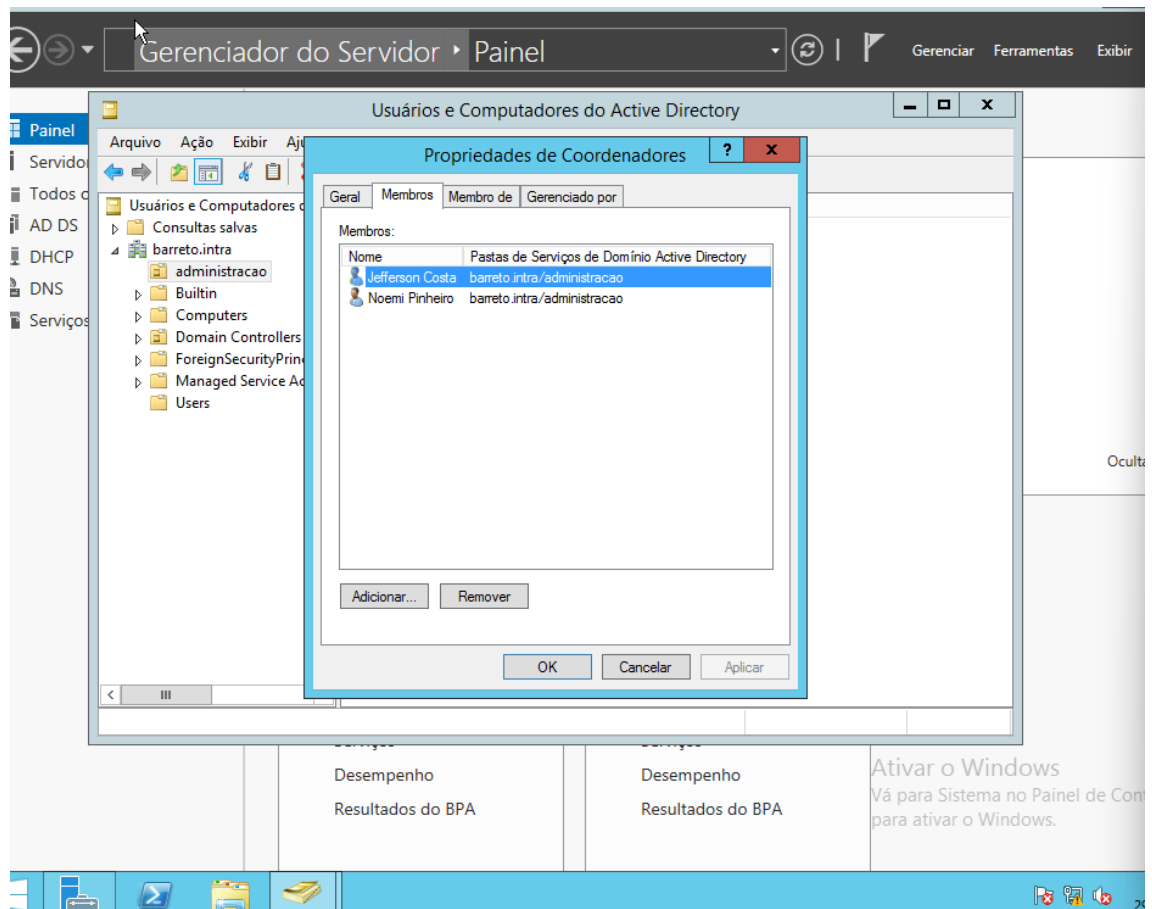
Gerenciador do Servidor ‣ Painel

Gerenciar Ferramentas Exibir

Painel
Servidor
Todos o
AD DS
DHCP
DNS
Serviços

Usuários e Computadores do Active Directory

Arquivo Ação Exibir Aj

Usuários e Computadores d
Consultas salvas
barreto.intra
administracao
Builtin
Computers
Domain Controllers
ForeignSecurityPrin
Managed Service Ac
Users

Propriedades de Coordenadores

Geral | Membros | Membro de | Gerenciado por

Membros:

| Nome | Pastas de Serviços de Domínio Active Directory |
|---|---|
| Jefferson Costa | barreto.intra/administracao |
| Noemi Pinheiro | barreto.intra/administracao |

Adicionar... Remover

OK Cancelar Aplicar

Ocult

Serviços
Desempenho
Resultados do BPA

Serviços
Desempenho
Resultados do BPA

Ativar o Windows
Vá para Sistema no Painel de Con
para ativar o Windows.